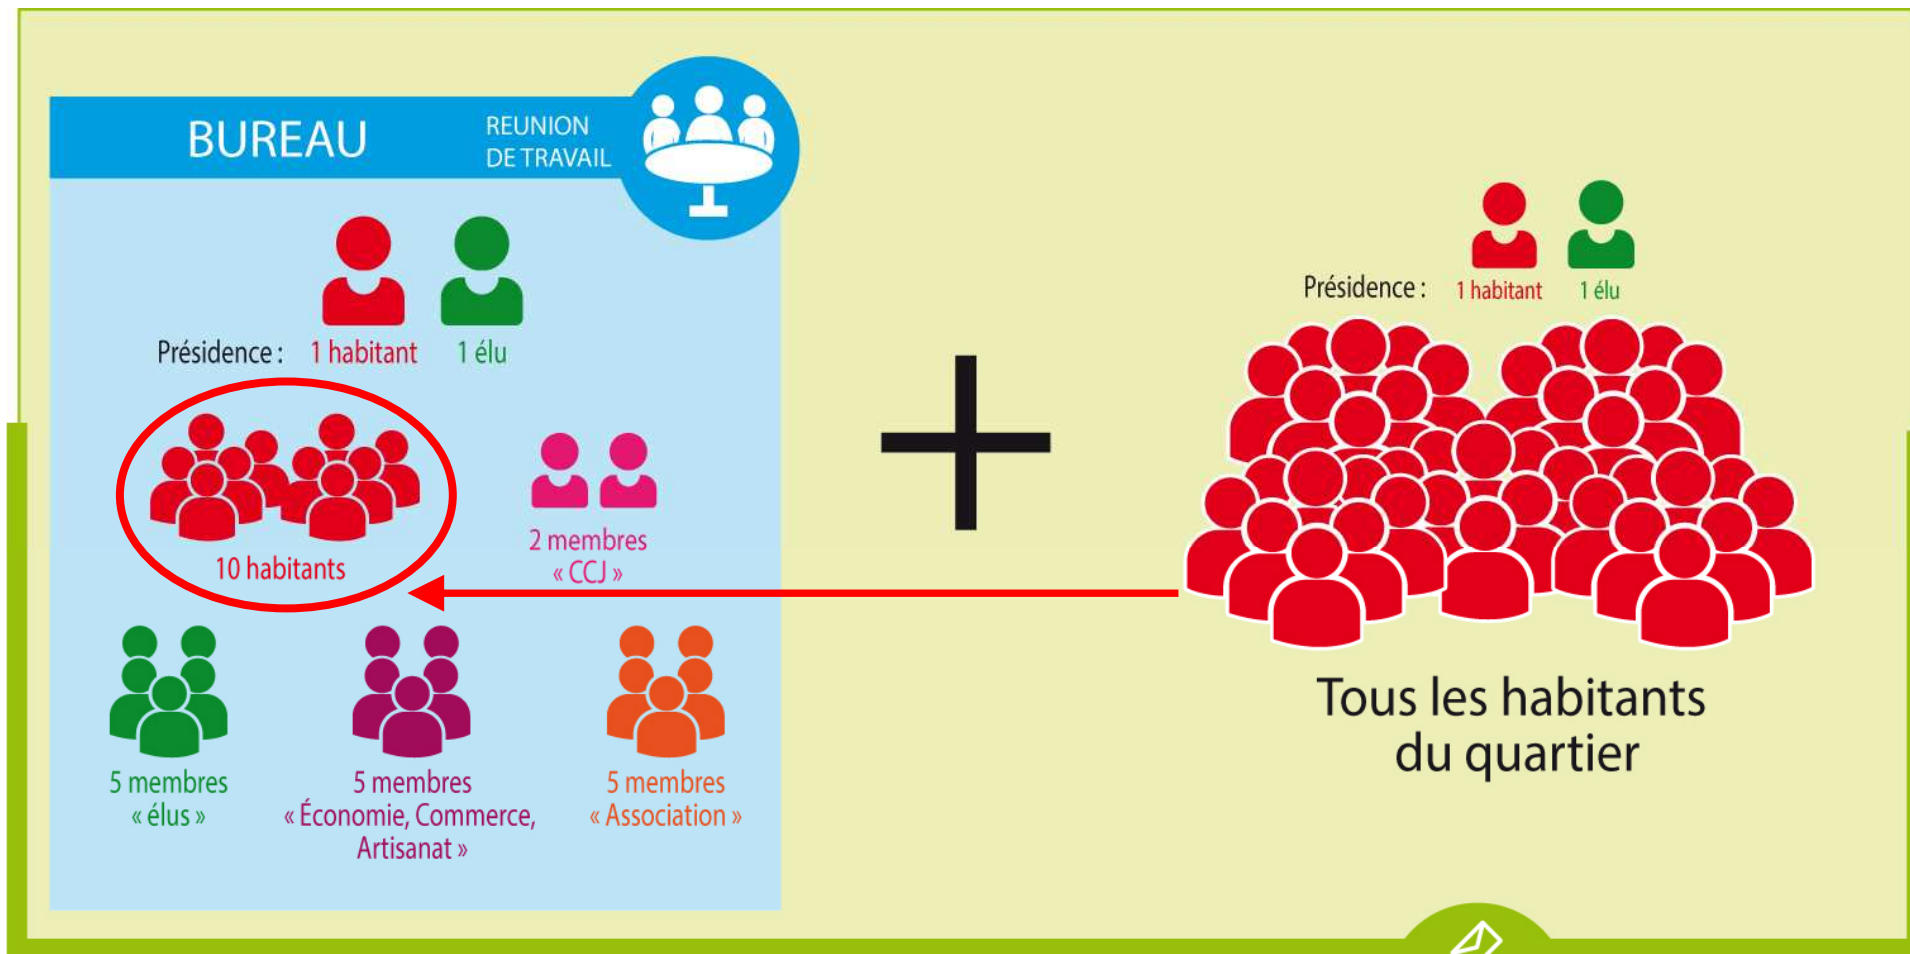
BUREAU

REUNION DE TRAVAIL

Présidence : 1 habitant 1 élu

10 habitants

2 membres « CCJ »

5 membres « élus »

5 membres « Économie, Commerce, Artisanat »

5 membres « Association »

+

Présidence : 1 habitant 1 élu

Tous les habitants du quartier